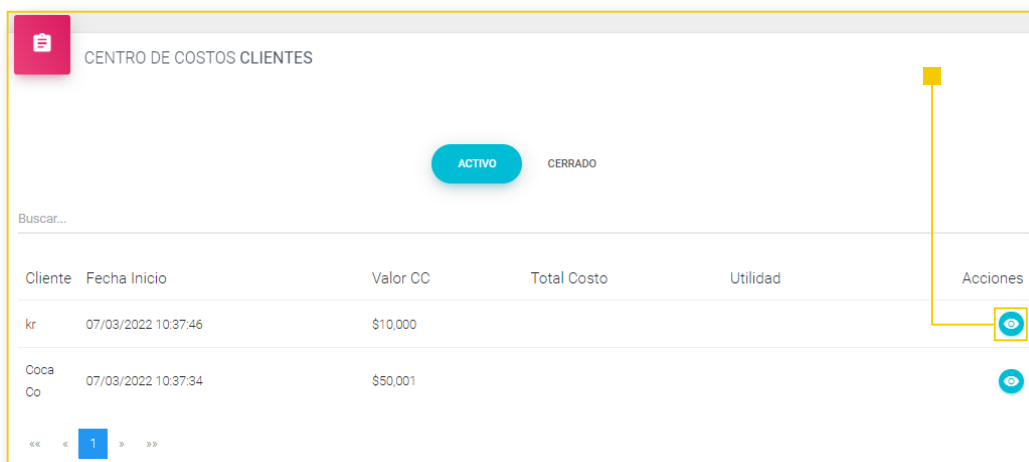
CENTRO DE COSTOS CLIENTES

ACTIVO CERRADO

Buscar...

| Cliente | Fecha Inicio | Valor CC | Total Costo | Utilidad | Acciones |
|---|---|---|---|---|---|
| kr | 07/03/2022 10:37:46 | $10,000 | | | |
| Coca Co | 07/03/2022 10:37:34 | $50,001 | | | |

«« « 1 » »»